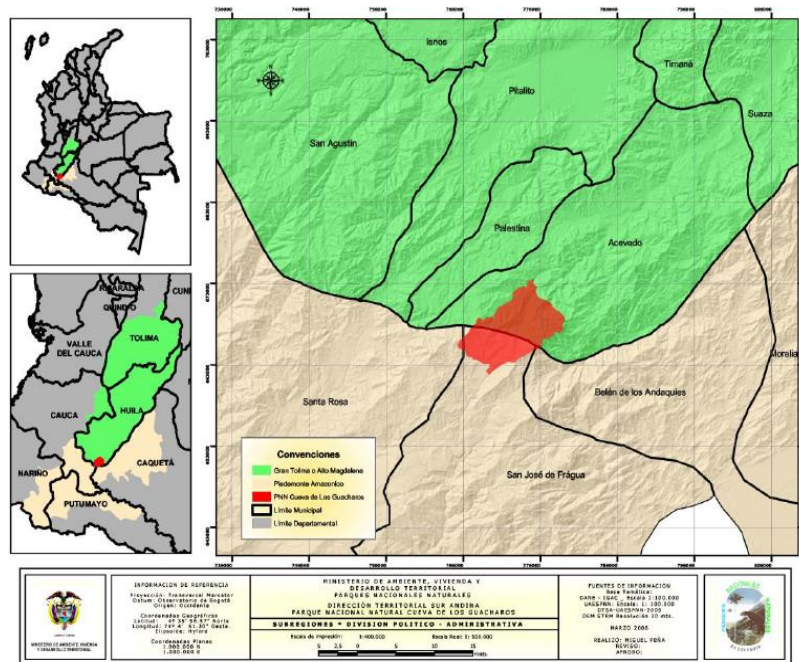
734000 740000 746000 752000 758000 764000 770000 776000 782000 788000 794000 800000

Isnos

Pitalito

Timaná

Suaza

San Agustín

Palestina

Acevado

Moralia

Belén de los Andaquíes

Santa Rosa

San José de Frágua

RISARALDA

CUN

QUINDIO

TOLIMA

VALLE DEL CAUCA

HUILA

CAUCA

CAQUETÁ

NARIÑO

PUTUMAYO

Convenciones

Gran Tolima o Alto Magdalena

Piedemonte Amazonico

PNN Cueva de Los Guacharos

Límite Municipal

Límite Departamental

MINISTERIO DE AMBIENTE VIVIENDA Y DESARROLLO TERRITORIAL

INFORMACION DE REFERENCIA

Proyección: Transversal Mercator
Datum: Observatorio de Bogotá
Origen: Occidente

Coordenadas Geográficas
Latitud: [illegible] Norte
Longitud: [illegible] Oeste
Elipsoide: Hayford

Coordenadas Planas
1.000.000 N
1.000.000 E

MINISTERIO DE AMBIENTE, VIVIENDA Y DESARROLLO TERRITORIAL
PARQUES NACIONALES NATURALES

DIRECCIÓN TERRITORIAL SUR ANDINA
PARQUE NACIONAL NATURAL CUEVA DE LOS GUACHAROS

SUBREGIONES * DIVISION POLITICO - ADMINISTRATIVA

Escala de Impresión: 1:400.000
Escala Real: 1: 500.000

5 2.5 0 5 10 15 Kms

FUENTES DE INFORMACION
Base Temática:
Dane - IGAC Escala 1: 100.000
UAESPNN: Escala 1: 100.000
DTSA-UAESPNN 2000
DEM STRM Resolución 30 mts.

MARZO 2005

REALIZÓ: MIGUEL PEÑA
REVISÓ:
APROBÓ: